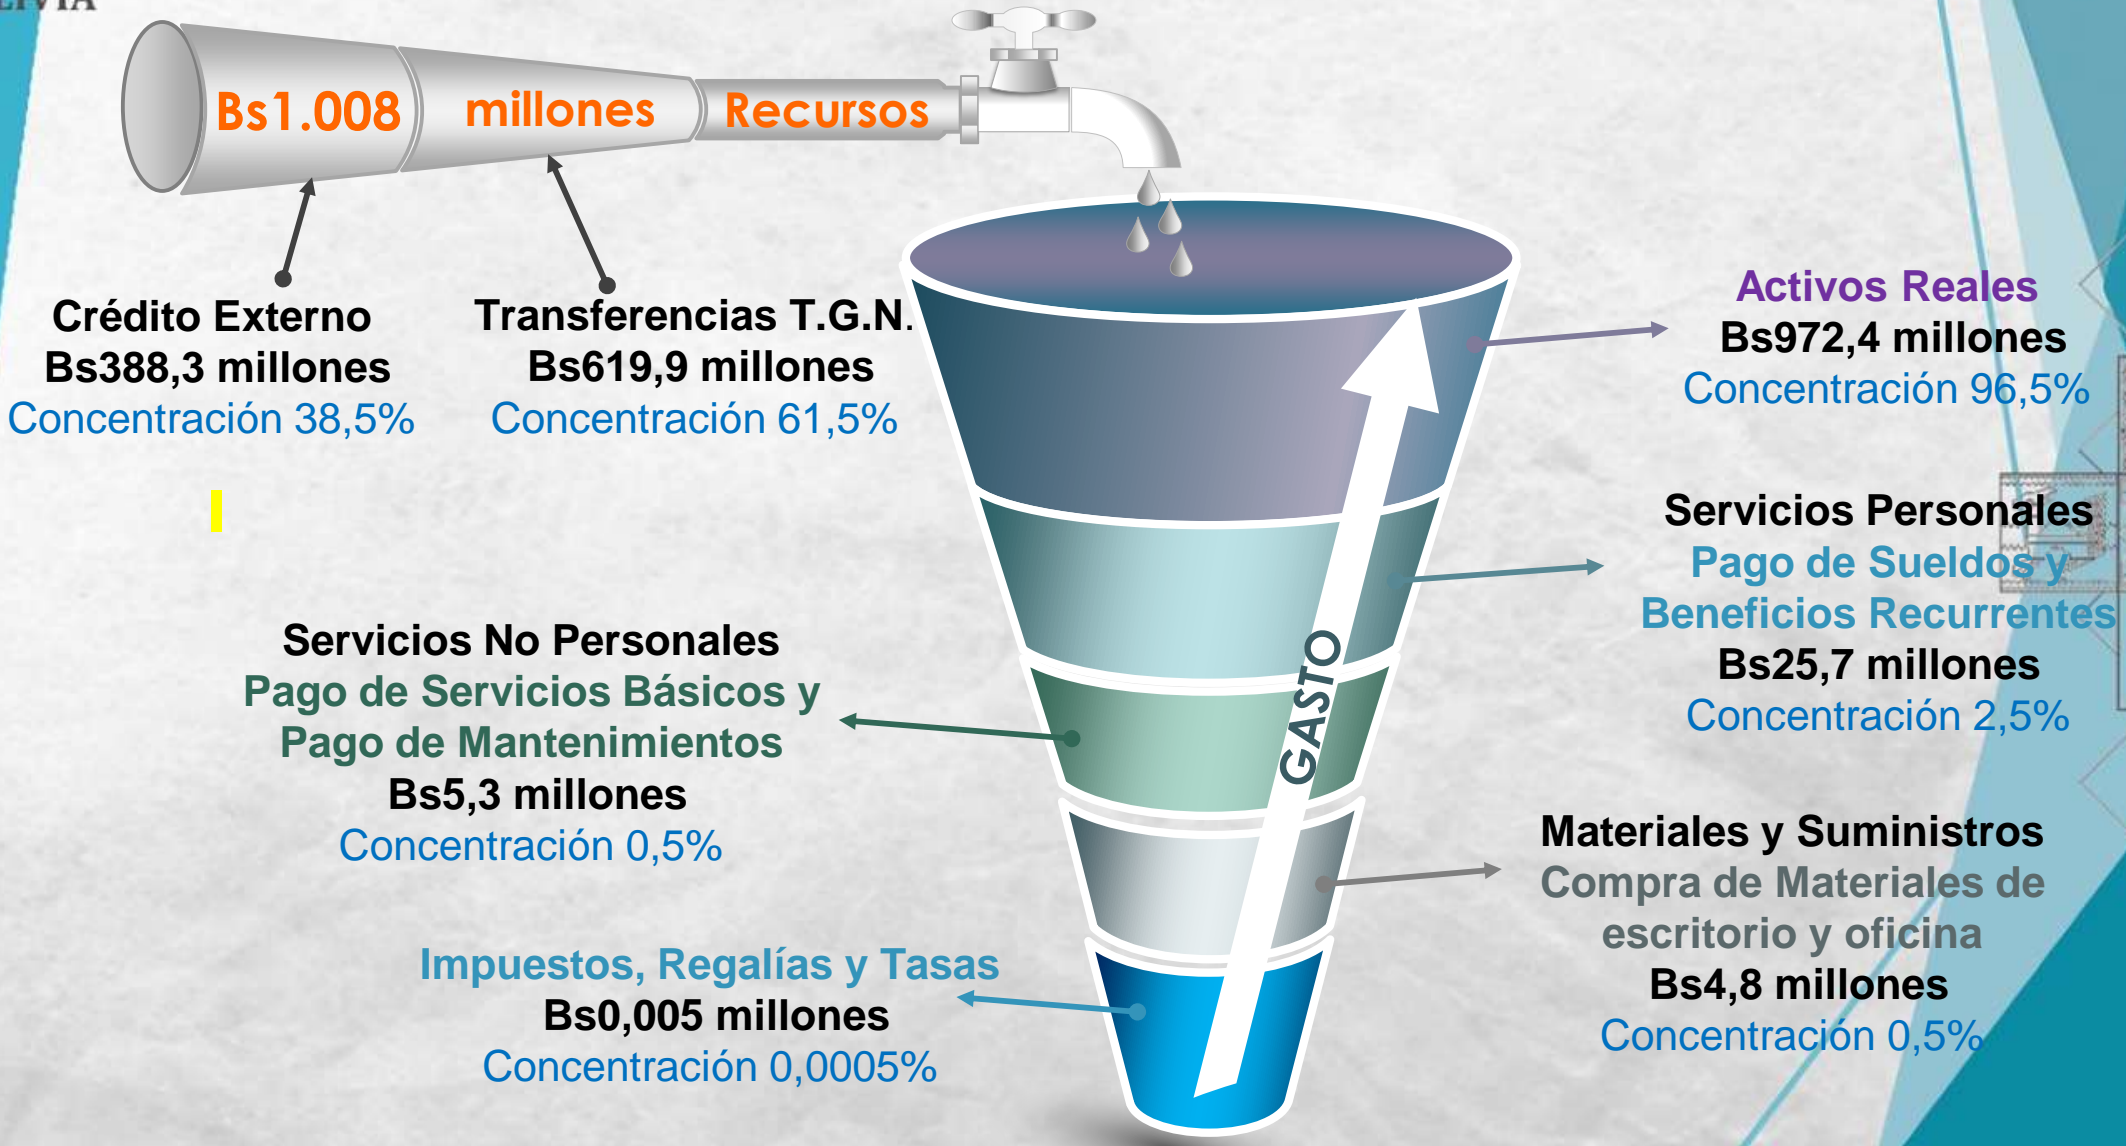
Bs1.008 millones Recursos

Crédito Externo
Bs388,3 millones
Concentración 38,5%

Transferencias T.G.N.
Bs619,9 millones
Concentración 61,5%

GASTO

Activos Reales
Bs972,4 millones
Concentración 96,5%

Servicios Personales
Pago de Sueldos y Beneficios Recurrentes
Bs25,7 millones
Concentración 2,5%

Servicios No Personales
Pago de Servicios Básicos y Pago de Mantenimientos
Bs5,3 millones
Concentración 0,5%

Materiales y Suministros
Compra de Materiales de escritorio y oficina
Bs4,8 millones
Concentración 0,5%

Impuestos, Regalías y Tasas
Bs0,005 millones
Concentración 0,0005%